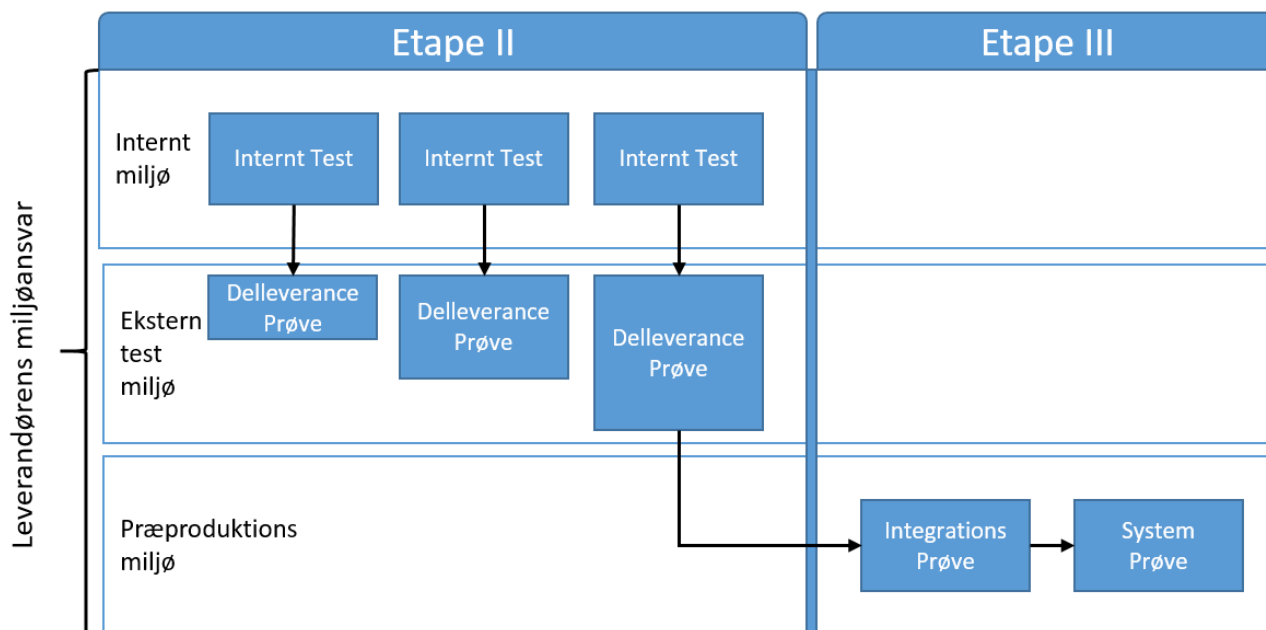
Etape II

Etape III

Leverandørens miljøansvar

Internt miljø

Internt Test

Internt Test

Internt Test

Ekstern test miljø

Delleverance Prøve

Delleverance Prøve

Delleverance Prøve

Præproduktions miljø

Integrations Prøve

System Prøve